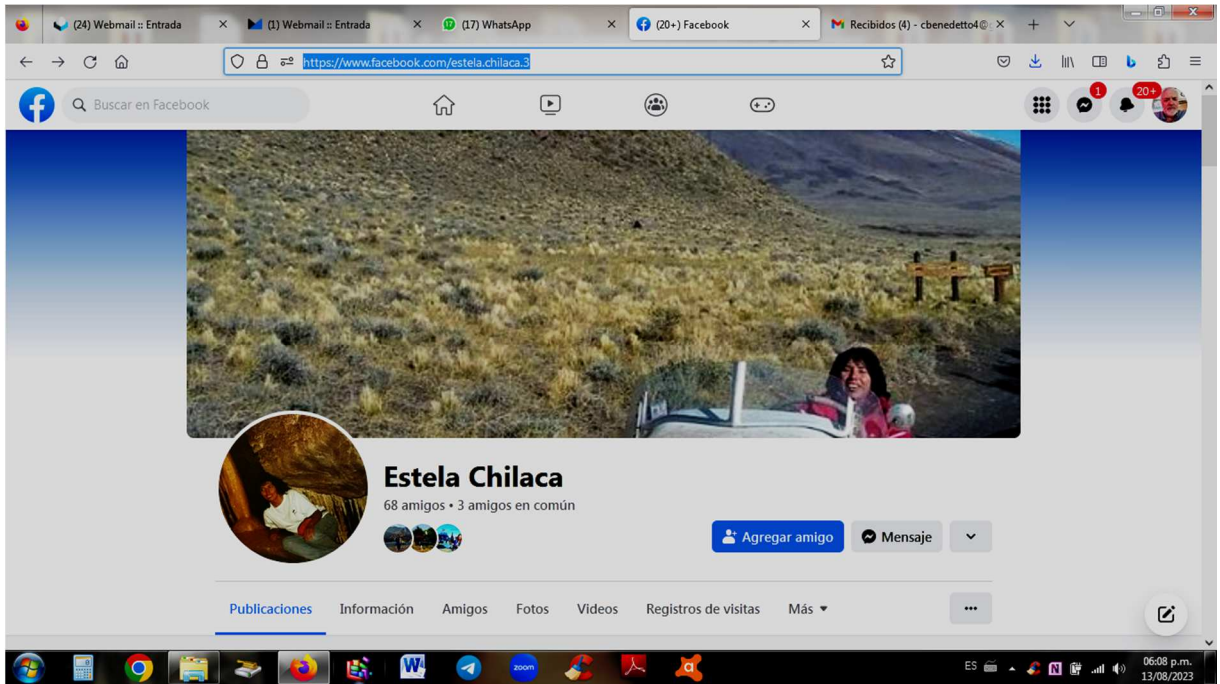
(24) Webmail :: Entrada
(1) Webmail :: Entrada
(17) WhatsApp
(20+) Facebook
Recibidos (4) - cbenedetto4@

https://www.facebook.com/estela.chilaca.3

Buscar en Facebook

1
20+

Estela Chilaca
68 amigos • 3 amigos en común

Agregar amigo
Mensaje

Publicaciones
Información
Amigos
Fotos
Videos
Registros de visitas
Más

zoom

ES
06:08 p.m.
13/08/2023